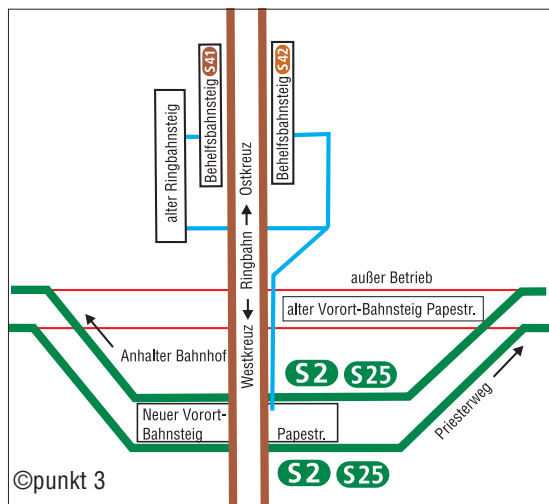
Behelfsbahnsteig S41

Behelfsbahnsteig S42

alter Ringbahnsteig

Westkreuz ← Ringbahn → Ostkreuz

außer Betrieb

alter Vorort-Bahnsteig Papestr.

Anhalter Bahnhof

S2 S25

Priesterweg

Neuer Vorort-Bahnsteig Papestr.

S2 S25

©punkt 3